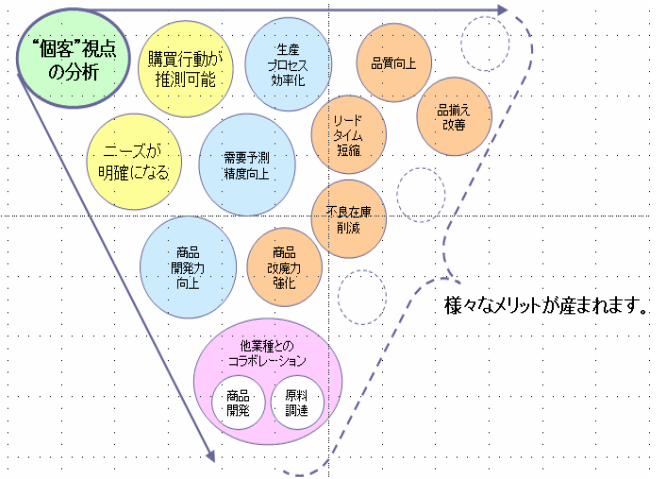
“個客”視点の分析

購買行動が推測可能

生産プロセス効率化

品質向上

品揃え改善

リードタイム短縮

ニーズが明確になる

需要予測精度向上

不良在庫削減

商品開発力向上

商品改廃力強化

様々なメリットが産まれます。

他業種とのコラボレーション

商品開発

原料調達